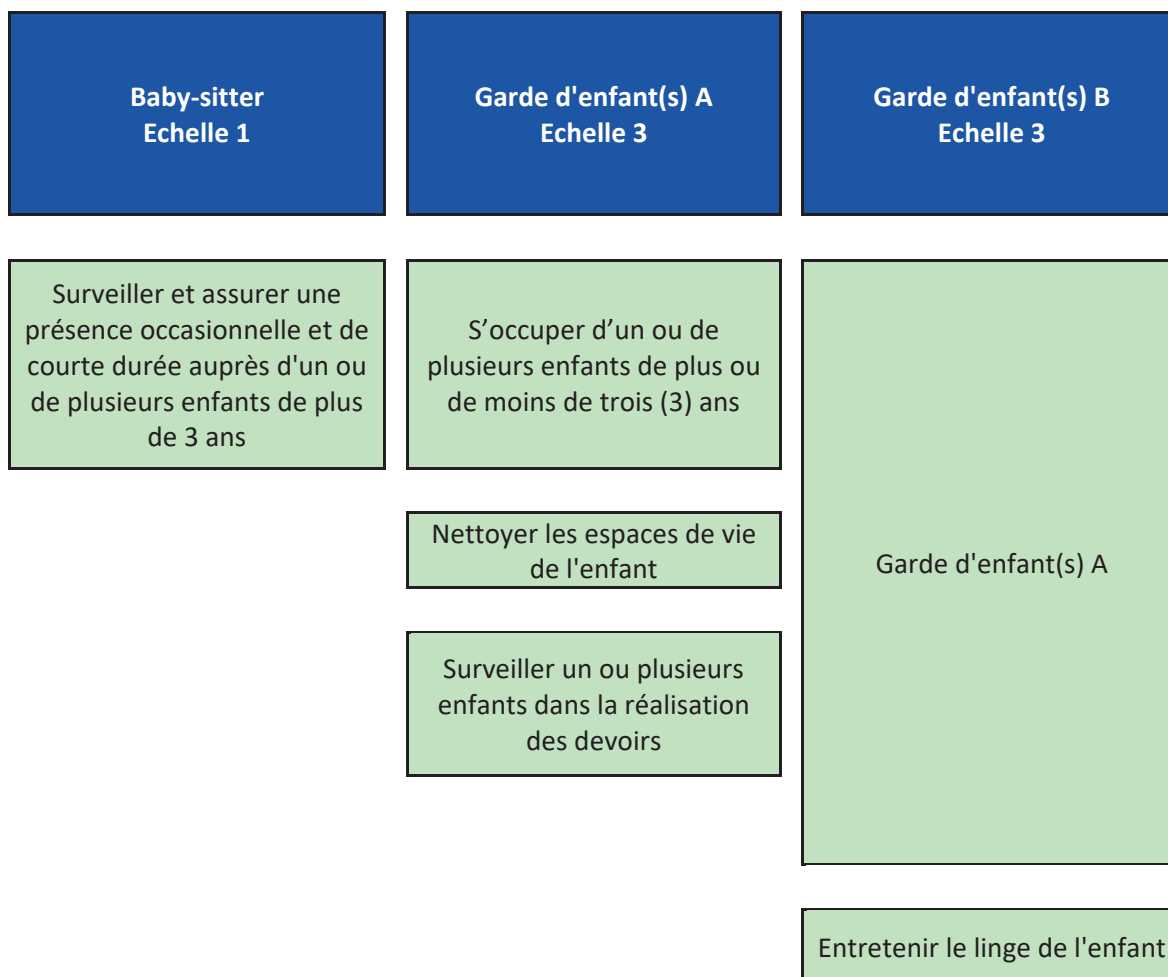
Baby-sitter
Echelle 1

Surveiller et assurer une présence occasionnelle et de courte durée auprès d'un ou de plusieurs enfants de plus de 3 ans

Garde d'enfant(s) A
Echelle 3

S’occuper d’un ou de plusieurs enfants de plus ou de moins de trois (3) ans

Nettoyer les espaces de vie de l'enfant

Surveiller un ou plusieurs enfants dans la réalisation des devoirs

Garde d'enfant(s) B
Echelle 3

Garde d'enfant(s) A

Entretenir le linge de l'enfant